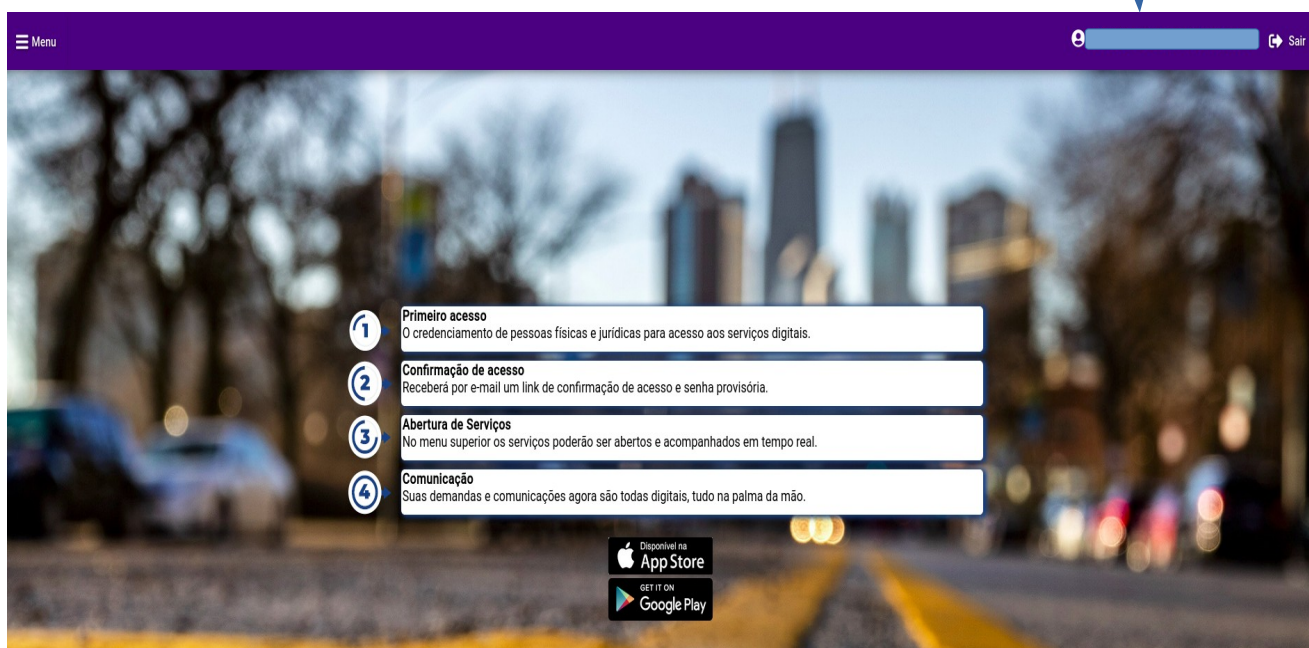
Menu

Sair

1 Primeiro acesso
O credenciamento de pessoas físicas e jurídicas para acesso aos serviços digitais.

2 Confirmação de acesso
Receberá por e-mail um link de confirmação de acesso e senha provisória.

3 Abertura de Serviços
No menu superior os serviços poderão ser abertos e acompanhados em tempo real.

4 Comunicação
Suas demandas e comunicações agora são todas digitais, tudo na palma da mão.

Disponível na App Store

GET IT ON Google Play